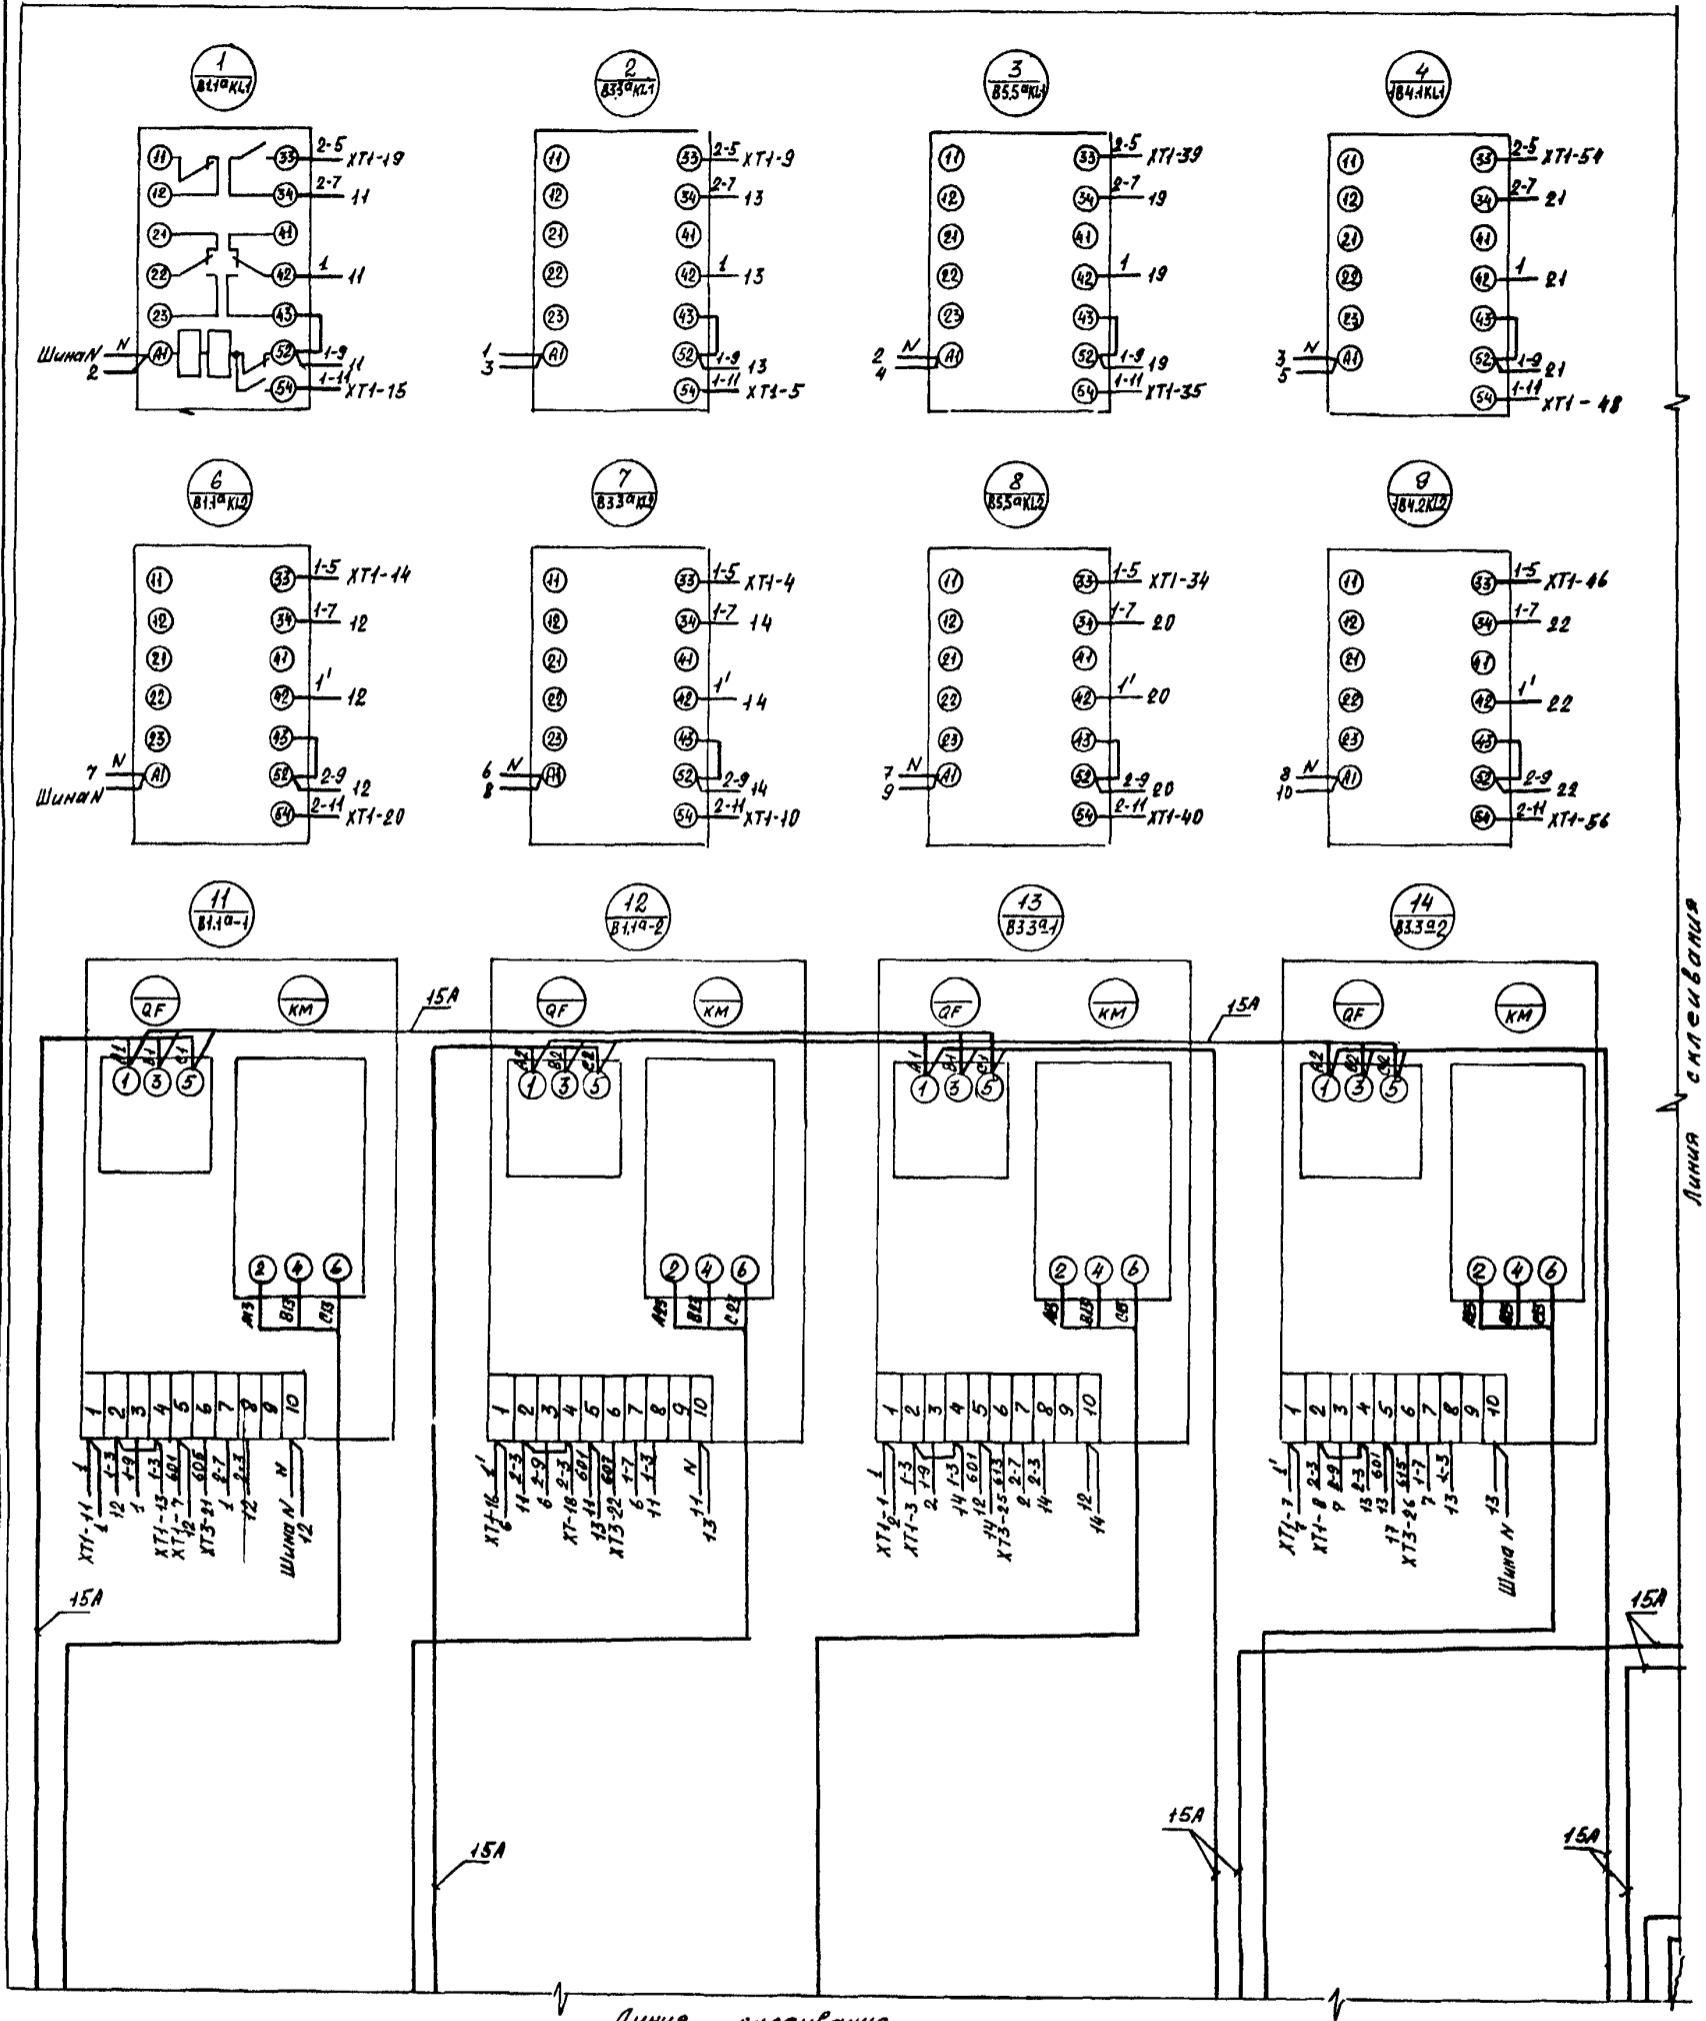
1
B1.1ªKL1

11 12 21 22 23 A1
33 34 41 42 43 52 54

2-5 XT1-19
2-7 11
1 11
1-9 11
1-11 XT1-15
ШинаN N
2

2
B3.3ªKL1

11 12 21 22 23 A1
33 34 41 42 43 52 54
2-5 XT1-9
2-7 13
1 13
1-9 13
1-11 XT1-5
1
3

3
B5.5ªKL1

11 12 21 22 23 A1
33 34 41 42 43 52 54
2-5 XT1-39
2-7 19
1 19
1-9 19
1-11 XT1-35
2 N
4

4
B4.1KL1

11 12 21 22 23 A1
33 34 41 42 43 52 54
2-5 XT1-54
2-7 21
1 21
1-9 21
1-11 XT1-48
3 N
5

6
B1.1ªKL2

11 12 21 22 23 A1
33 34 41 42 43 52 54
1-5 XT1-14
1-7 12
1' 12
2-9 12
2-11 XT1-20
7 N
ШинаN

7
B3.3ªKL2

11 12 21 22 23 A1
33 34 41 42 43 52 54
1-5 XT1-4
1-7 14
1' 14
2-9 14
2-11 XT1-10
6 N
8

8
B5.5ªKL2

11 12 21 22 23 A1
33 34 41 42 43 52 54
1-5 XT1-34
1-7 20
1' 20
2-9 20
2-11 XT1-40
7 N
9

9
B4.2KL2

11 12 21 22 23 A1
33 34 41 42 43 52 54
1-5 XT1-46
1-7 22
1' 22
2-9 22
2-11 XT1-56
8 N
10

11
B1.1ª-1
QF KM
1 3 5
2 4 6
1 2 3 4 5 6 7 8 9 10
15A
XT1-11 1 12 1 XT1-13 XT1-7 XT3-21 1 12 ШинаN 12
1 1-3 1-9 1-3 601 606 2-7 2-3 N

12
B1.1ª-2
QF KM
1 3 5
2 4 6
1 2 3 4 5 6 7 8 9 10
XT1-16 11 6 XT1-18 13 XT3-22 6 11 11 13
1' 2-3 2-9 2-3 11 602 1-7 1-3 N

13
B3.3ª-1
QF KM
1 3 5
2 4 6
1 2 3 4 5 6 7 8 9 10
15A
XT1-1 XT1-3 2 14 12 14 XT3-25 2 14 12 14
1 1-3 1-9 1-3 601 613 2-7 2-3

14
B3.3ª-2
QF KM
1 3 5
2 4 6
1 2 3 4 5 6 7 8 9 10
XT1-7 XT1-8 13 13 17 XT3-26 7 13 Шина N 13
1' 2-3 2-9 2-3 601 615 1-7 1-3

15A
15A
15A
15A
15A

Линия склеивания
Линия склеивания